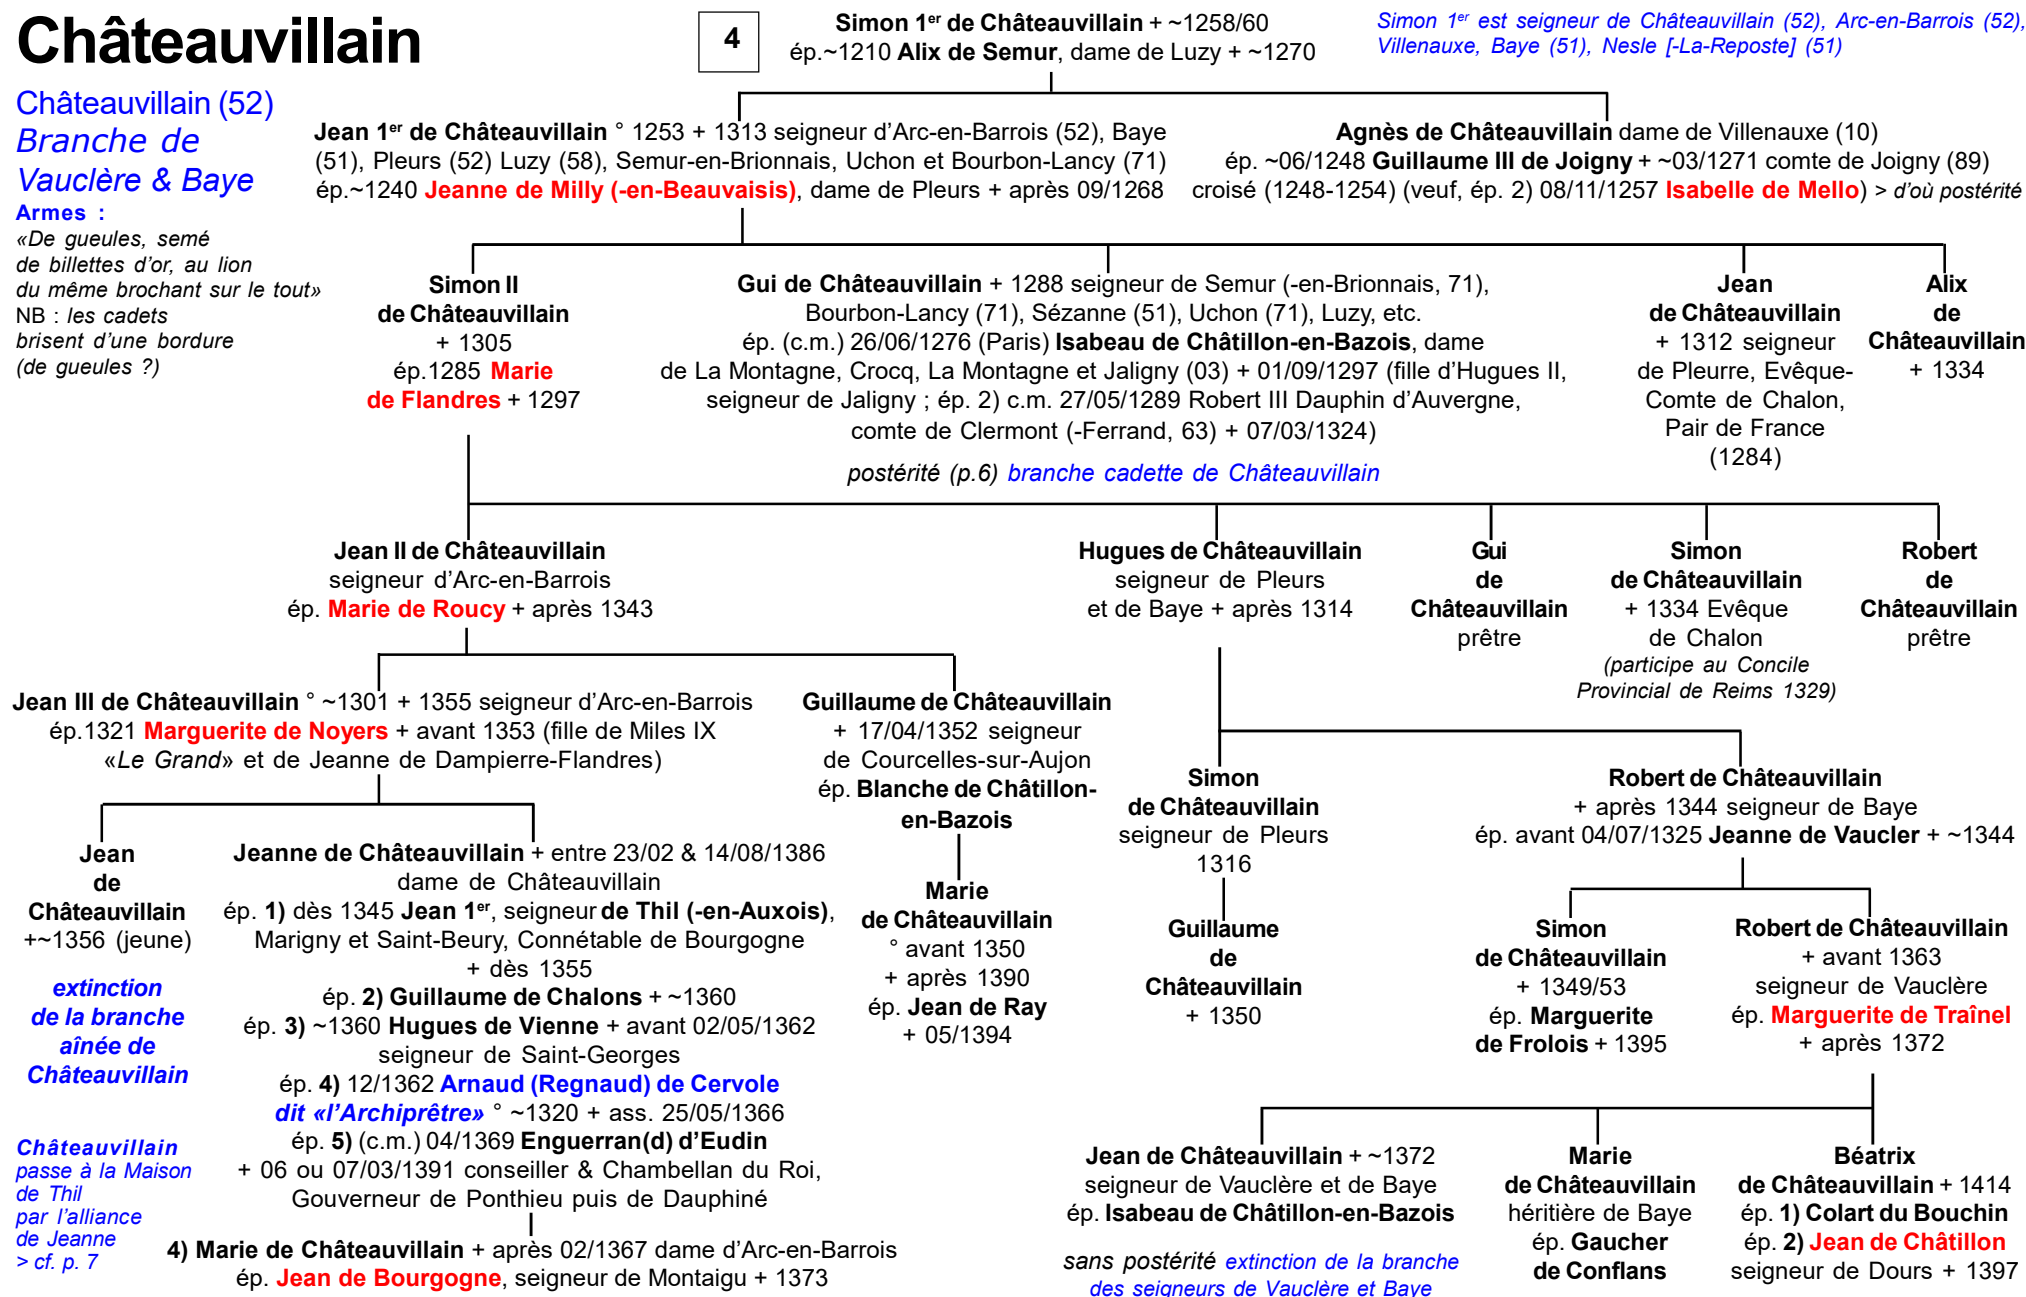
Châteauvillain

4

Simon 1$^{er}$ de Châteauvillain + ~1258/60
ép.~1210 Alix de Semur, dame de Luzy + ~1270

Simon 1$^{er}$ est seigneur de Châteauvillain (52), Arc-en-Barrois (52), Villenauxe, Baye (51), Nesle [-La-Reposte] (51)

Châteauvillain (52)
Branche de Vauclère & Baye
Armes :
«De gueules, semé de billettes d'or, au lion du même brochant sur le tout»
NB : les cadets brisent d'une bordure (de gueules ?)

Jean 1$^{er}$ de Châteauvillain ° 1253 + 1313 seigneur d'Arc-en-Barrois (52), Baye (51), Pleurs (52) Luzy (58), Semur-en-Brionnais, Uchon et Bourbon-Lancy (71)
ép.~1240 Jeanne de Milly (-en-Beauvaisis), dame de Pleurs + après 09/1268

Agnès de Châteauvillain dame de Villenauxe (10)
ép. ~06/1248 Guillaume III de Joigny + ~03/1271 comte de Joigny (89)
croisé (1248-1254) (veuf, ép. 2) 08/11/1257 Isabelle de Mello) > d'où postérité

Simon II de Châteauvillain + 1305
ép.1285 Marie de Flandres + 1297

Gui de Châteauvillain + 1288 seigneur de Semur (-en-Brionnais, 71), Bourbon-Lancy (71), Sézanne (51), Uchon (71), Luzy, etc.
ép. (c.m.) 26/06/1276 (Paris) Isabeau de Châtillon-en-Bazois, dame de La Montagne, Crocq, La Montagne et Jaligny (03) + 01/09/1297 (fille d'Hugues II, seigneur de Jaligny ; ép. 2) c.m. 27/05/1289 Robert III Dauphin d'Auvergne, comte de Clermont (-Ferrand, 63) + 07/03/1324)
postérité (p.6) branche cadette de Châteauvillain

Jean de Châteauvillain + 1312 seigneur de Pleurre, Evêque-Comte de Chalon, Pair de France (1284)

Alix de Châteauvillain + 1334

Jean II de Châteauvillain
seigneur d'Arc-en-Barrois
ép. Marie de Roucy + après 1343

Hugues de Châteauvillain
seigneur de Pleurs et de Baye + après 1314

Gui de Châteauvillain prêtre

Simon de Châteauvillain + 1334 Evêque de Chalon
(participe au Concile Provincial de Reims 1329)

Robert de Châteauvillain prêtre

Jean III de Châteauvillain ° ~1301 + 1355 seigneur d'Arc-en-Barrois
ép.1321 Marguerite de Noyers + avant 1353 (fille de Miles IX «Le Grand» et de Jeanne de Dampierre-Flandres)

Guillaume de Châteauvillain + 17/04/1352 seigneur de Courcelles-sur-Aujon
ép. Blanche de Châtillon-en-Bazois

Simon de Châteauvillain
seigneur de Pleurs 1316

Robert de Châteauvillain
+ après 1344 seigneur de Baye
ép. avant 04/07/1325 Jeanne de Vaucler + ~1344

Jean de Châteauvillain +~1356 (jeune)

extinction de la branche aînée de Châteauvillain

Jeanne de Châteauvillain + entre 23/02 & 14/08/1386
dame de Châteauvillain
ép. 1) dès 1345 Jean 1$^{er}$, seigneur de Thil (-en-Auxois), Marigny et Saint-Beury, Connétable de Bourgogne + dès 1355
ép. 2) Guillaume de Chalons + ~1360
ép. 3) ~1360 Hugues de Vienne + avant 02/05/1362 seigneur de Saint-Georges
ép. 4) 12/1362 Arnaud (Regnaud) de Cervole dit «l'Archiprêtre» ° ~1320 + ass. 25/05/1366
ép. 5) (c.m.) 04/1369 Enguerran(d) d'Eudin + 06 ou 07/03/1391 conseiller & Chambellan du Roi, Gouverneur de Ponthieu puis de Dauphiné

Marie de Châteauvillain
° avant 1350
+ après 1390
ép. Jean de Ray
+ 05/1394

Guillaume de Châteauvillain
+ 1350

Simon de Châteauvillain
+ 1349/53
ép. Marguerite de Frolois + 1395

Robert de Châteauvillain
+ avant 1363
seigneur de Vauclère
ép. Marguerite de Traînel
+ après 1372

Châteauvillain passe à la Maison de Thil par l'alliance de Jeanne > cf. p. 7

4) Marie de Châteauvillain + après 02/1367 dame d'Arc-en-Barrois
ép. Jean de Bourgogne, seigneur de Montaigu + 1373

Jean de Châteauvillain + ~1372
seigneur de Vauclère et de Baye
ép. Isabeau de Châtillon-en-Bazois
sans postérité extinction de la branche des seigneurs de Vauclère et Baye

Marie de Châteauvillain
héritière de Baye
ép. Gaucher de Conflans

Béatrix de Châteauvillain + 1414
ép. 1) Colart du Bouchin
ép. 2) Jean de Châtillon
seigneur de Dours + 1397